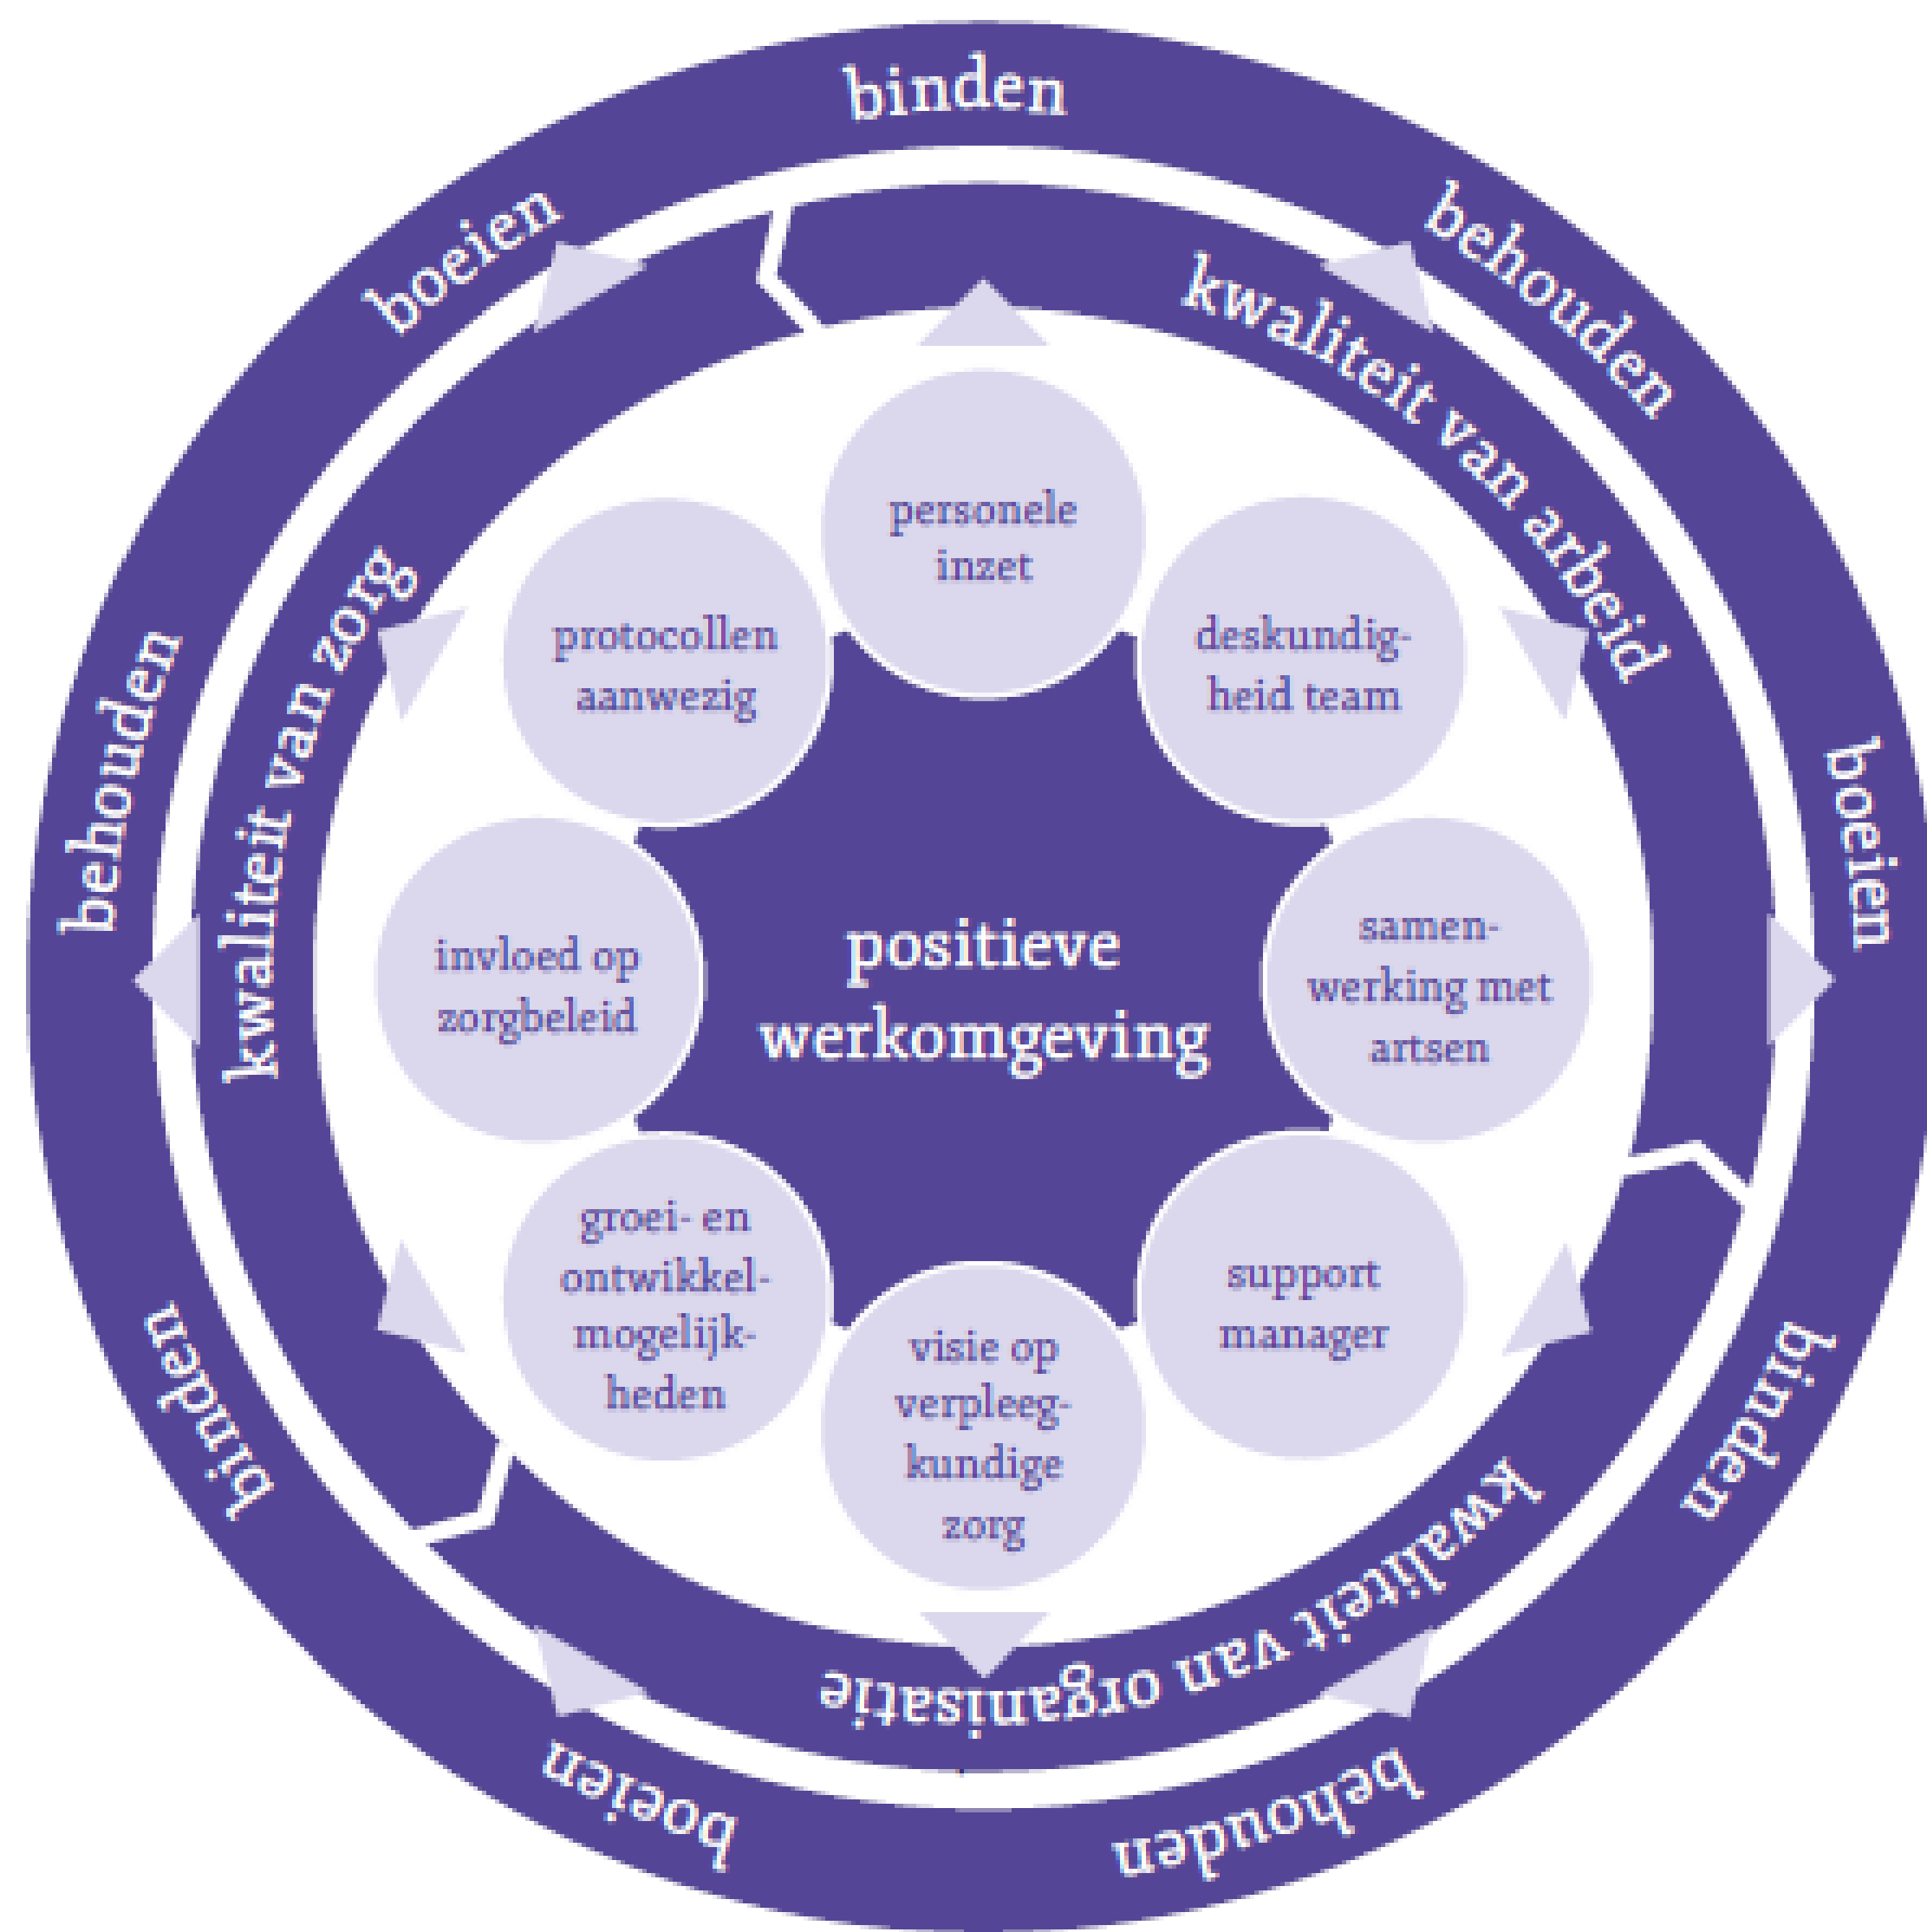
binden

behouden

boeien

binden

behouden

boeien

binden

behouden

boeien

kwaliteit van arbeid

kwaliteit van organisatie

kwaliteit van zorg

personele inzet

deskundigheid team

samenwerking met artsen

support manager

visie op verpleegkundige zorg

groei- en ontwikkelmogelijkheden

invloed op zorgbeleid

protocollen aanwezig

positieve werkomgeving